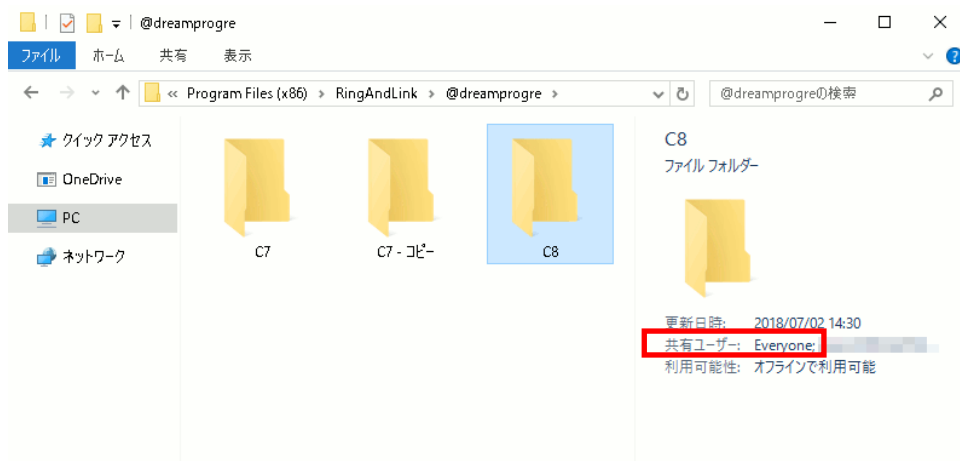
@dreamprogre

ファイル ホーム 共有 表示

« Program Files (x86) › RingAndLink › @dreamprogre ›

@dreamprogreの検索

クイック アクセス
OneDrive
PC
ネットワーク

C7
C7 - コピー
C8

C8
ファイル フォルダー

更新日時: 2018/07/02 14:30
共有ユーザー: Everyone; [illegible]
利用可能性: オフラインで利用可能